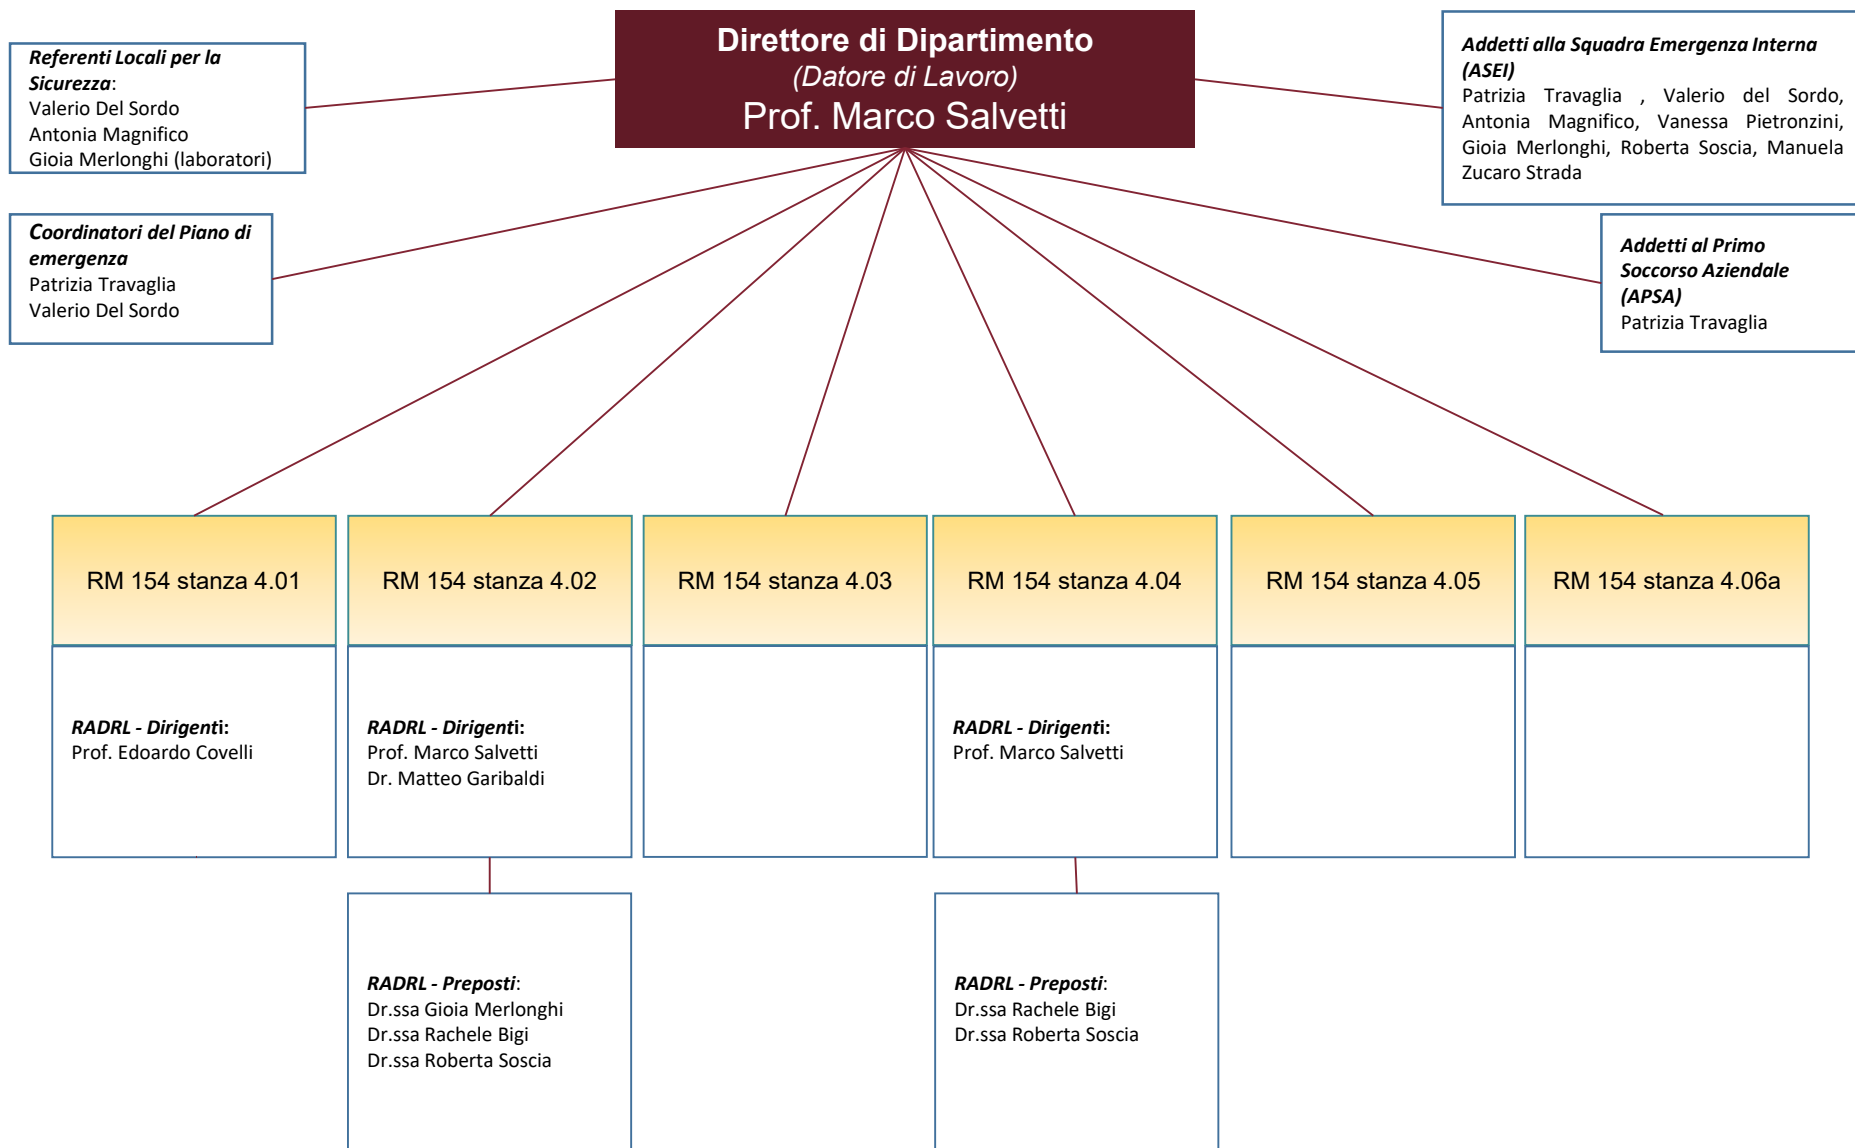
Direttore di Dipartimento
(Datore di Lavoro)
Prof. Marco Salvetti

Referenti Locali per la Sicurezza:
Valerio Del Sordo
Antonia Magnifico
Gioia Merlonghi (laboratori)

Coordinatori del Piano di emergenza
Patrizia Travaglia
Valerio Del Sordo

Addetti alla Squadra Emergenza Interna (ASEI)
Patrizia Travaglia , Valerio del Sordo, Antonia Magnifico, Vanessa Pietronzini, Gioia Merlonghi, Roberta Soscia, Manuela Zucaro Strada

Addetti al Primo Soccorso Aziendale (APSA)
Patrizia Travaglia

RM 154 stanza 4.01

RM 154 stanza 4.02

RM 154 stanza 4.03

RM 154 stanza 4.04

RM 154 stanza 4.05

RM 154 stanza 4.06a

RADRL - Dirigenti:
Prof. Edoardo Covelli

RADRL - Dirigenti:
Prof. Marco Salvetti
Dr. Matteo Garibaldi

RADRL - Dirigenti:
Prof. Marco Salvetti

RADRL - Preposti:
Dr.ssa Gioia Merlonghi
Dr.ssa Rachele Bigi
Dr.ssa Roberta Soscia

RADRL - Preposti:
Dr.ssa Rachele Bigi
Dr.ssa Roberta Soscia